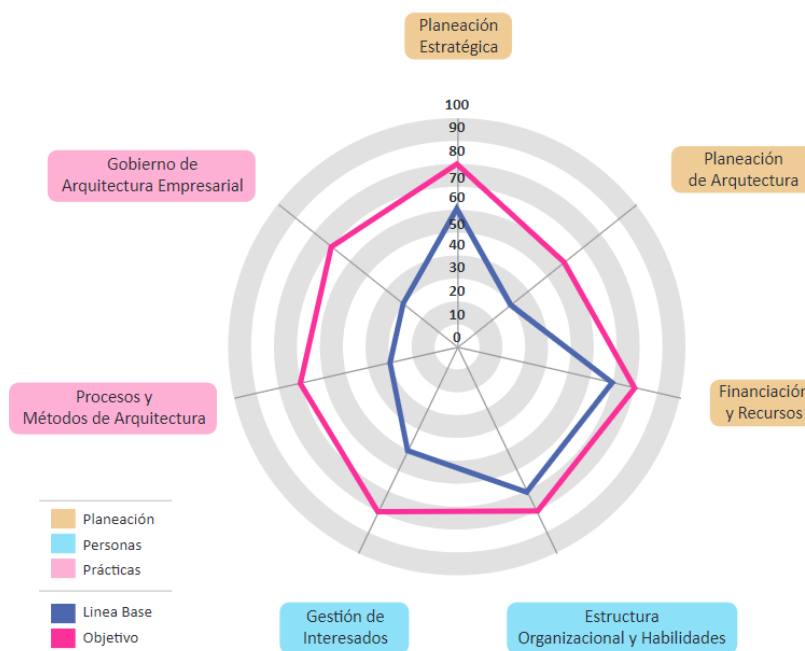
Planeación Estratégica

Planeación de Arqutectura

Financiación y Recursos

Estructura Organizacional y Habilidades

Gestión de Interesados

Procesos y Métodos de Arquitectura

Gobierno de Arquitectura Empresarial

100
90
80
70
60
50
40
30
20
10
0

Planeación
Personas
Prácticas

Linea Base
Objetivo